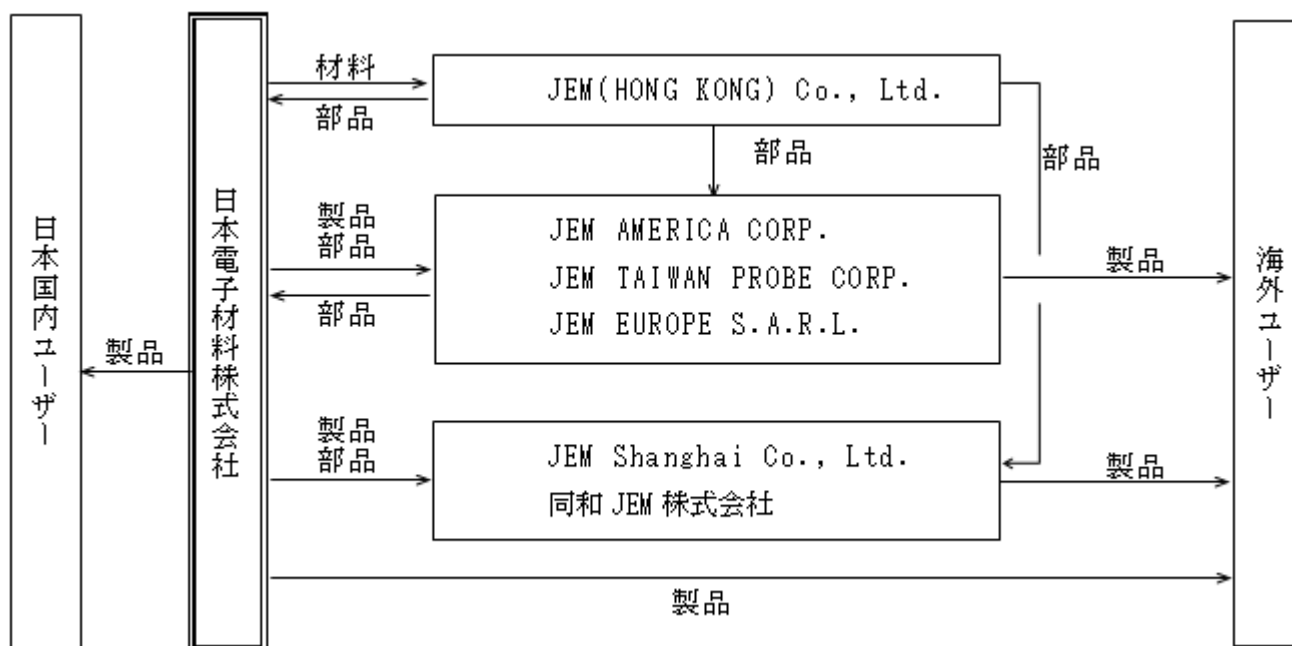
日本国内ユーザー

製品

日本電子材料株式会社

材料

部品

JEM(HONG KONG) Co., Ltd.

部品

部品

製品
部品

部品

JEM AMERICA CORP.
JEM TAIWAN PROBE CORP.
JEM EUROPE S.A.R.L.

製品

製品
部品

JEM Shanghai Co., Ltd.
同和 JEM 株式会社

製品

製品

海外ユーザー